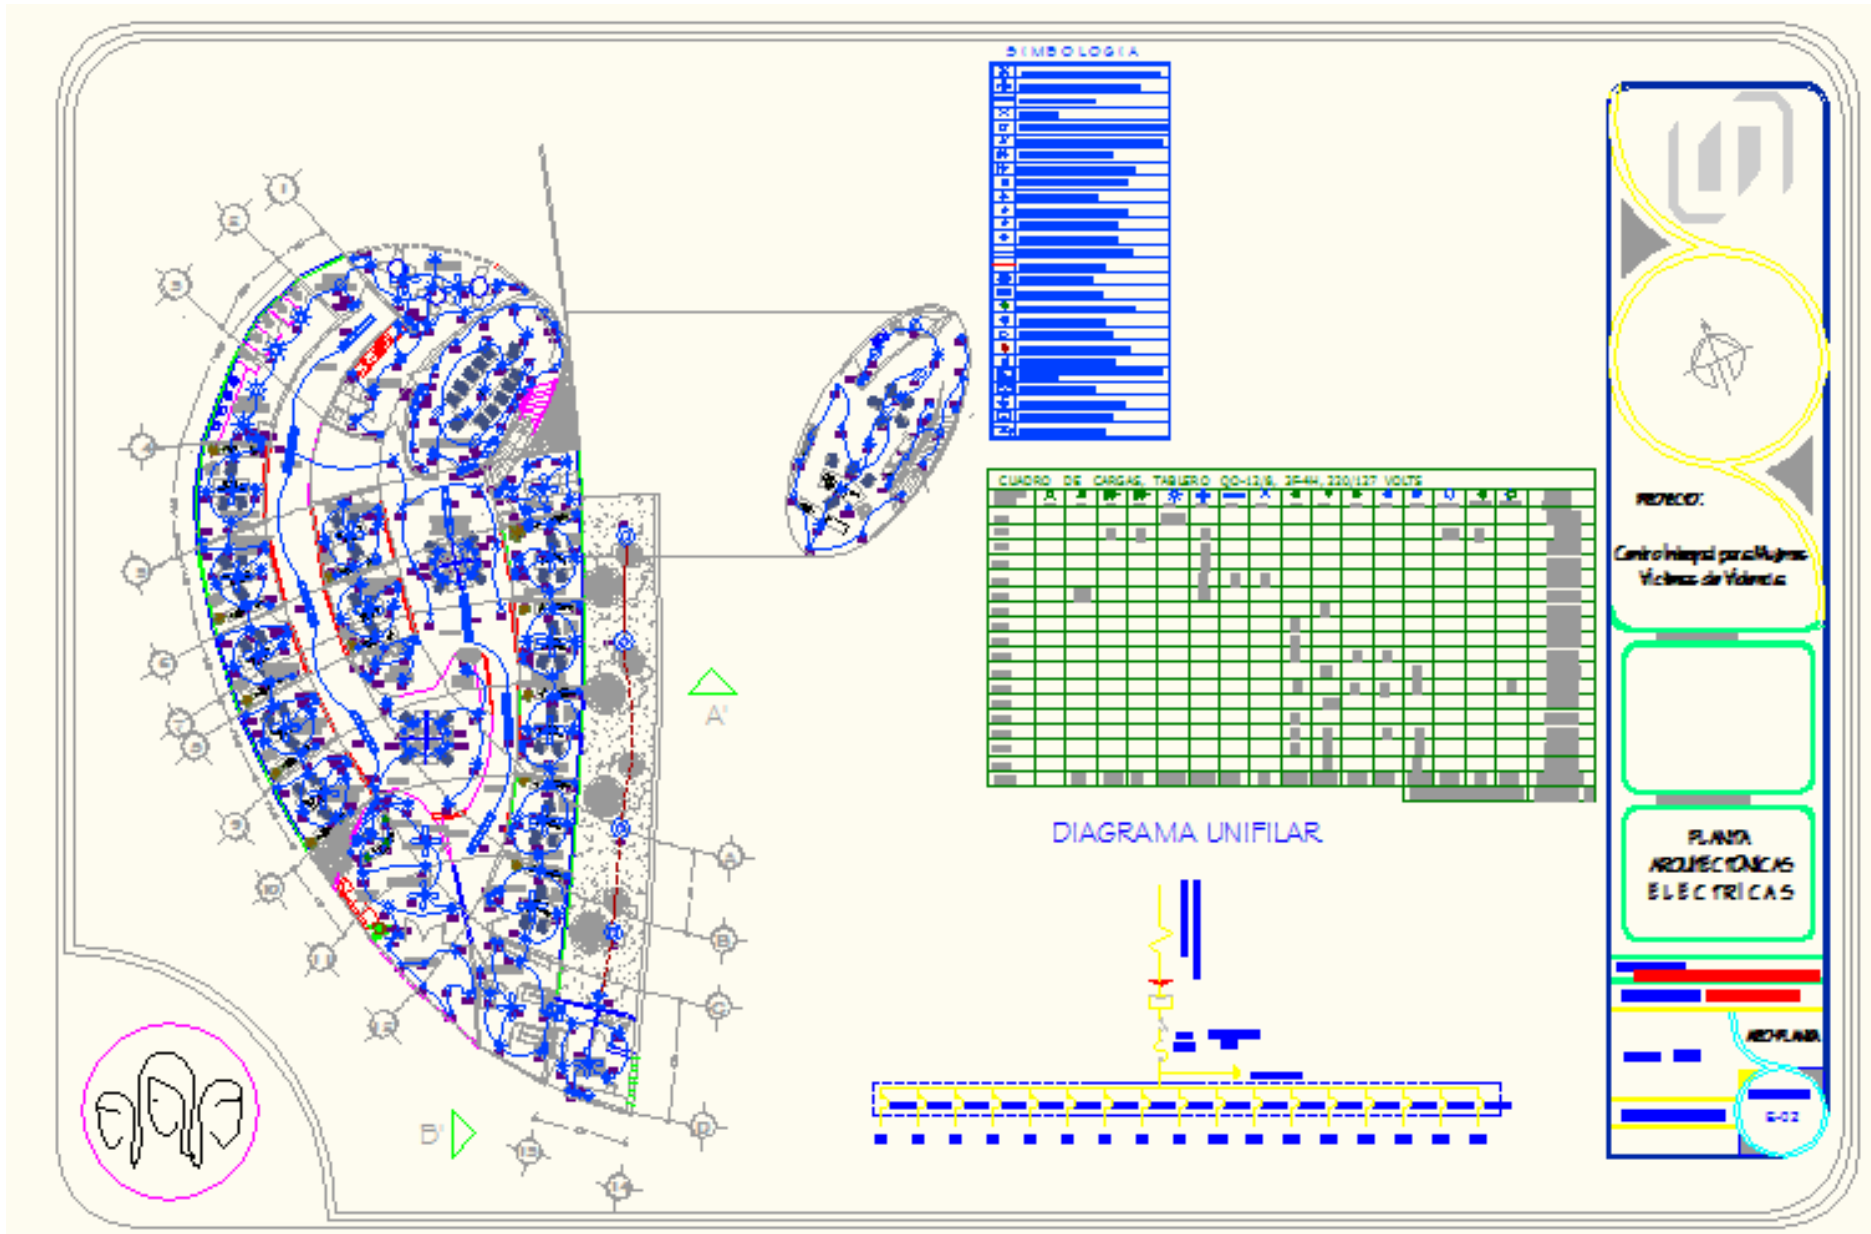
SIMBOLOGIA

CUADRO DE CARGAS, TABLERO QO-12/8, 3F-4H, 220/127 VOLTS

DIAGRAMA UNIFILAR

A'

B'

1
2
3
4
5
6
7
8
9
10
11
12
13
14

A
B
C
D

PROYECTO:

Centro Integral para Mujeres Victimas de Violencia

PLANTA ARQUITECTONICAS ELECTRICAS

ARCHPLANIA

E-02